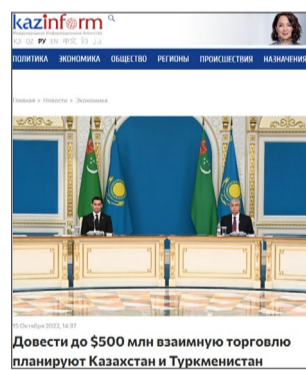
kazinform
Международное Информационное Агентство
KZ QZ РУ EN 中文

ПОЛИТИКА ЭКОНОМИКА ОБЩЕСТВО РЕГИОНЫ ПРОИСШЕСТВИЯ НАЗНАЧЕН

Главная > Новости > Экономика

15 Октября 2022, 14:37

Довести до $500 млн взаимную торговлю планируют Казахстан и Туркменистан